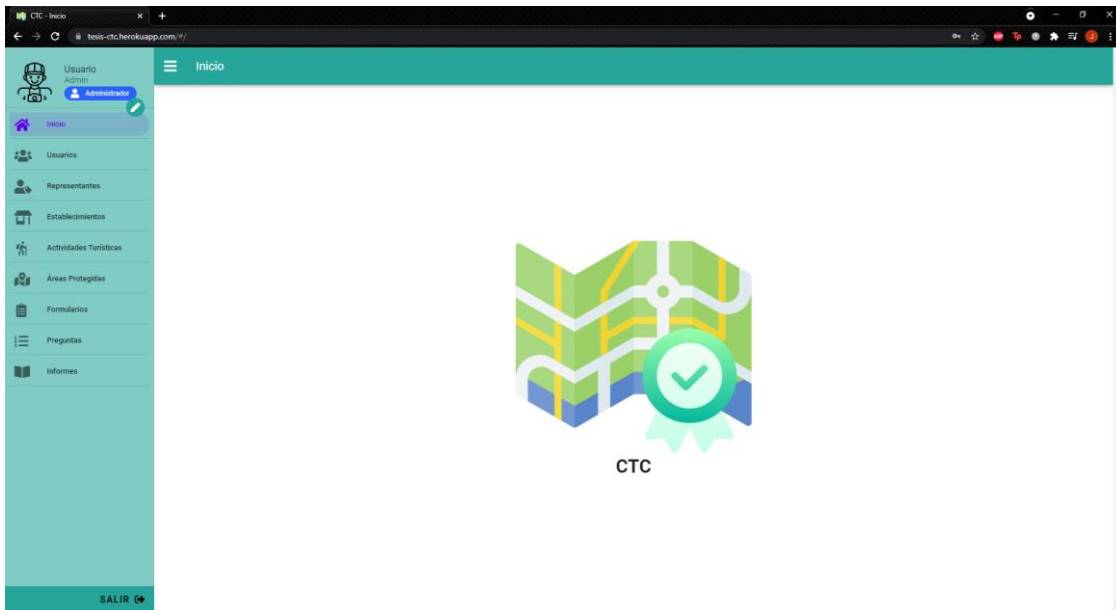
CTC - Inicio
tesis-ctc.herokuapp.com/#/

Usuario
Admin
Administrador

Inicio

Inicio
Usuarios
Representantes
Establecimientos
Actividades Turísticas
Áreas Protegidas
Formularios
Preguntas
Informes

CTC

SALIR